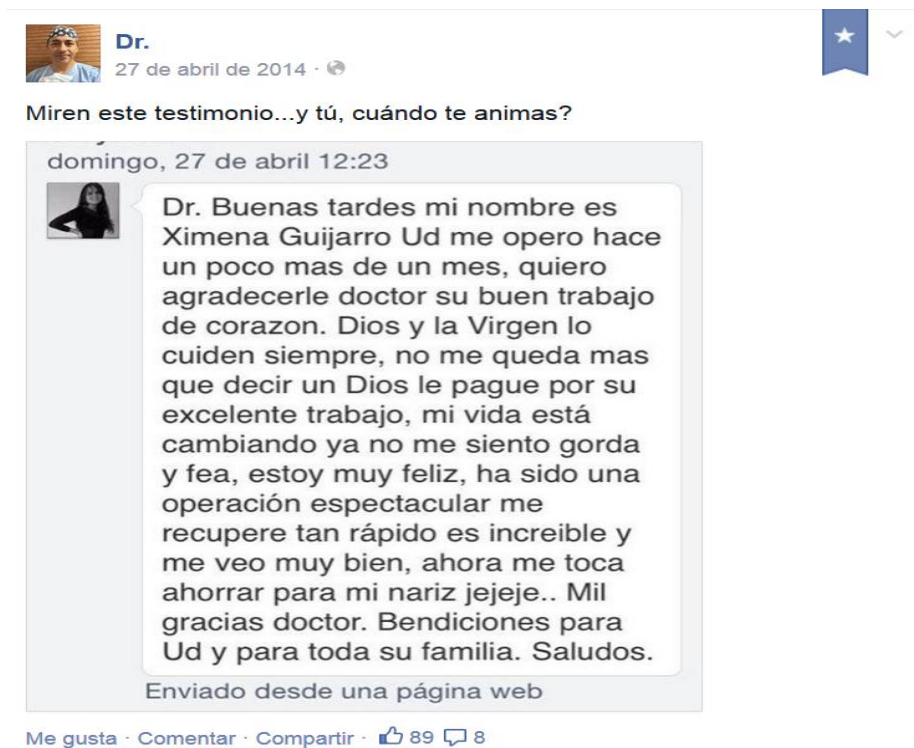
Dr.
27 de abril de 2014 ·

Miren este testimonio...y tú, cuándo te animas?

domingo, 27 de abril 12:23

Dr. Buenas tardes mi nombre es Ximena Guijarro Ud me opero hace un poco mas de un mes, quiero agradecerle doctor su buen trabajo de corazon. Dios y la Virgen lo cuiden siempre, no me queda mas que decir un Dios le pague por su excelente trabajo, mi vida está cambiando ya no me siento gorda y fea, estoy muy feliz, ha sido una operación espectacular me recupere tan rápido es increible y me veo muy bien, ahora me toca ahorrar para mi nariz jejeje.. Mil gracias doctor. Bendiciones para Ud y para toda su familia. Saludos.

Enviado desde una página web

Me gusta · Comentar · Compartir · 89 8